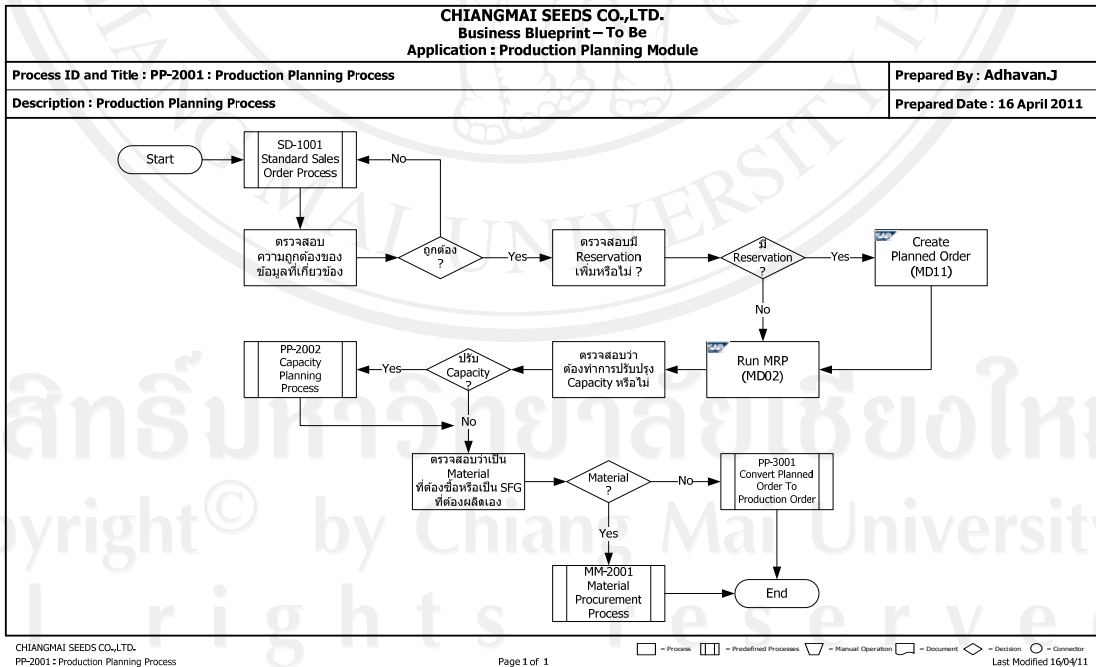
CHIANGMAI SEEDS CO.,LTD.
Business Blueprint – To Be
Application : Production Planning Module

Process ID and Title : PP-2001 : Production Planning Process

Prepared By : Adhavan.J

Description : Production Planning Process

Prepared Date : 16 April 2011

Start

SD-1001 Standard Sales Order Process

No

ตรวจสอบความถูกต้องของข้อมูลที่เกี่ยวข้อง

ถูกต้อง ?

Yes

ตรวจสอบมี Reservation เพิ่มหรือไม่ ?

มี Reservation ?

Yes

Create Planned Order (MD11)

No

Run MRP (MD02)

ตรวจสอบว่าต้องทำการปรับปรุง Capacity หรือไม่

ปรับ Capacity ?

Yes

PP-2002 Capacity Planning Process

No

ตรวจสอบว่าเป็น Material ที่ต้องซื้อหรือเป็น SFG ที่ต้องผลิตเอง

Material ?

No

PP-3001 Convert Planned Order To Production Order

Yes

MM-2001 Material Procurement Process

End

ลิขสิทธิ์มหาวิทยาลัยเชียงใหม่
Copyright© by Chiang Mai University
All rights reserved

CHIANGMAI SEEDS CO.,LTD.
PP-2001 : Production Planning Process

Page 1 of 1

= Process = Predefined Processes = Manual Operation = Document = Decision = Connector
Last Modified 16/04/11